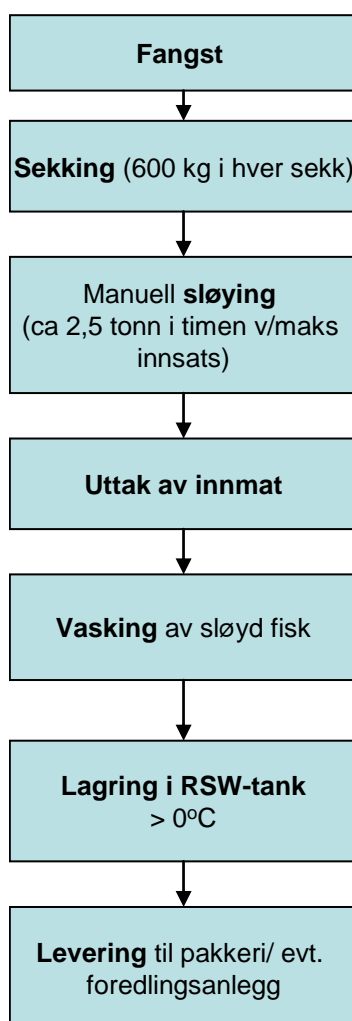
Fangst

Sekking (600 kg i hver sekk)

Manuell sløying (ca 2,5 tonn i timen v/maks innsats)

Uttak av innmat

Vasking av sløyd fisk

Lagring i RSW-tank > $0^oC$

Levering til pakkeri/ evt. foredlingsanlegg